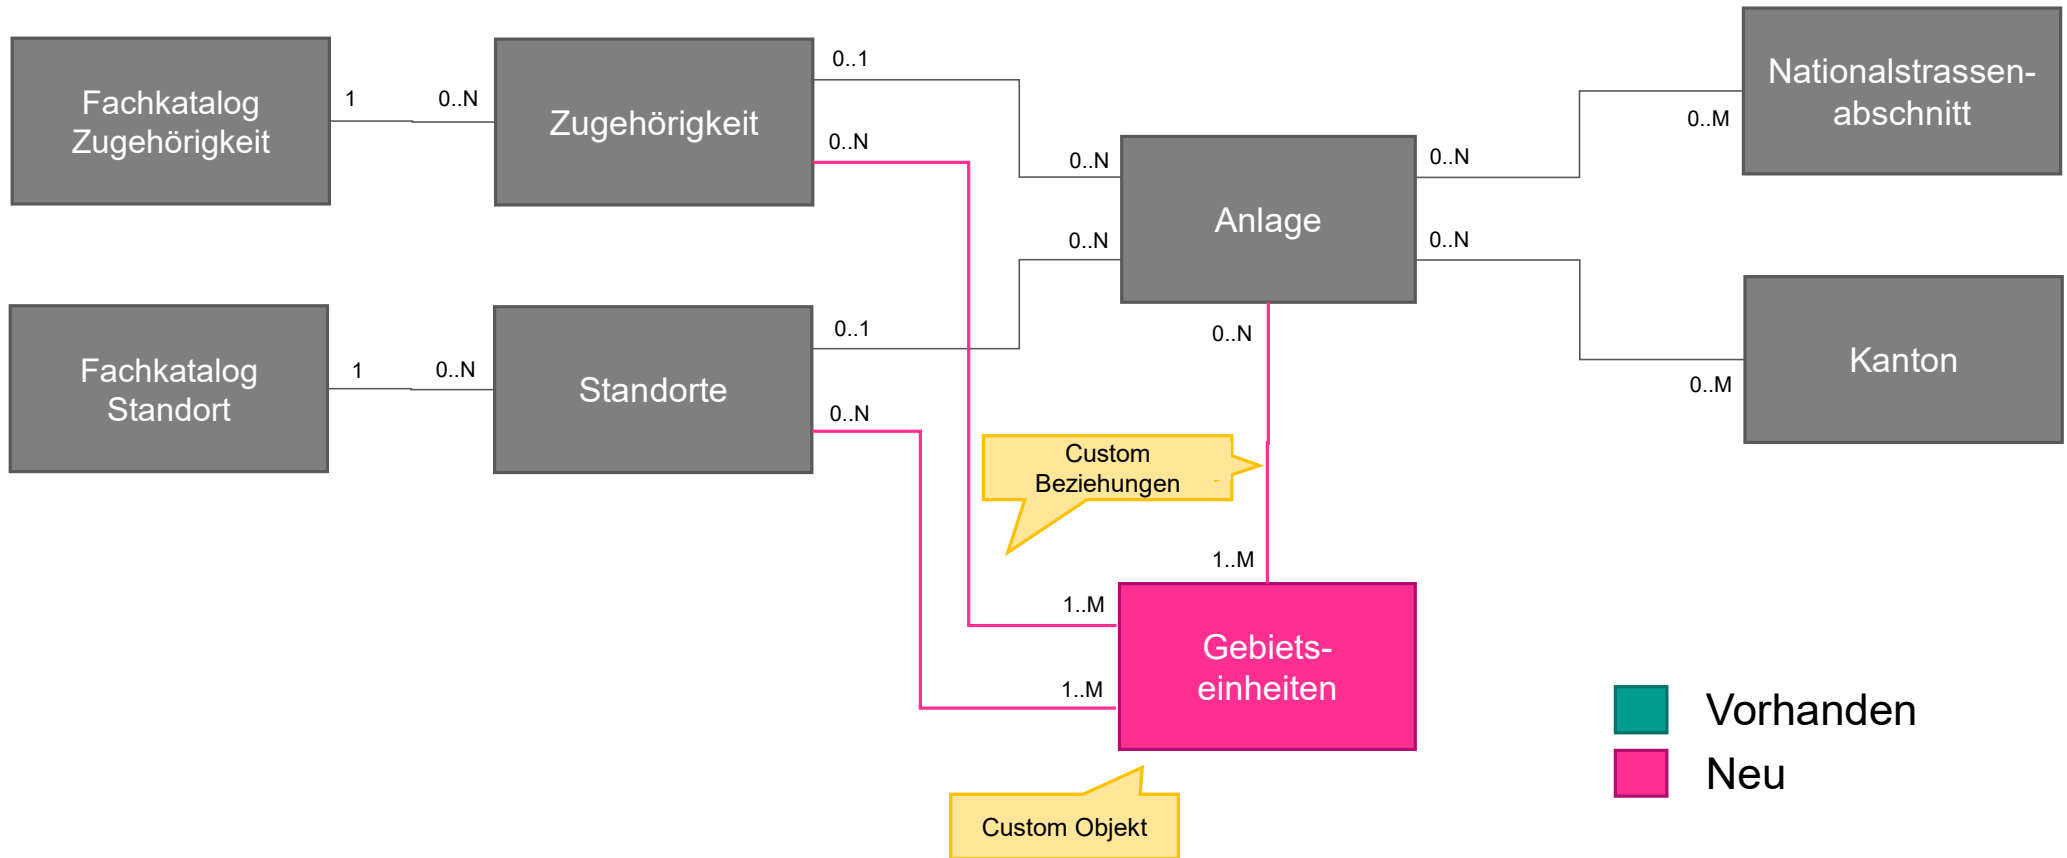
Fachkatalog Zugehörigkeit

1

0..N

Zugehörigkeit

0..1

0..N

0..N

Anlage

0..N

0..M

Nationalstrassen-abschnitt

Fachkatalog Standort

1

0..N

Standorte

0..N

0..1

0..N

0..N

0..N

Kanton

0..M

Custom Beziehungen

1..M

1..M

1..M

Gebiets-einheiten

Vorhanden

Neu

Custom Objekt